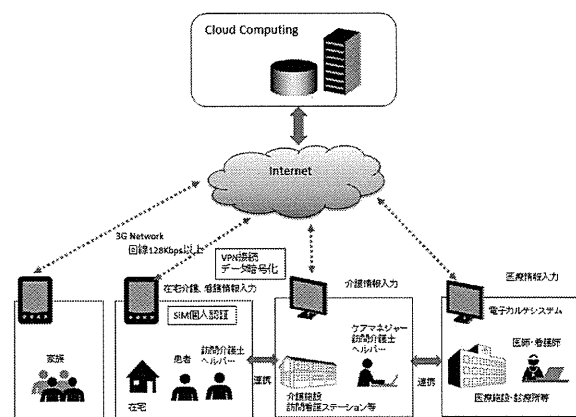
Cloud Computing

Internet

3G Network
回線128Kbps以上

VPN接続
データ暗号化

在宅介護、看護情報入力

SIM個人認証

介護情報入力

医療情報入力

電子カルテシステム

家族

在宅

患者

訪問介護士
ヘルパー

連携

ケアマネジャー
訪問介護士
ヘルパー

介護施設
訪問看護ステーション等

連携

医師・看護師

医療施設・診療所等